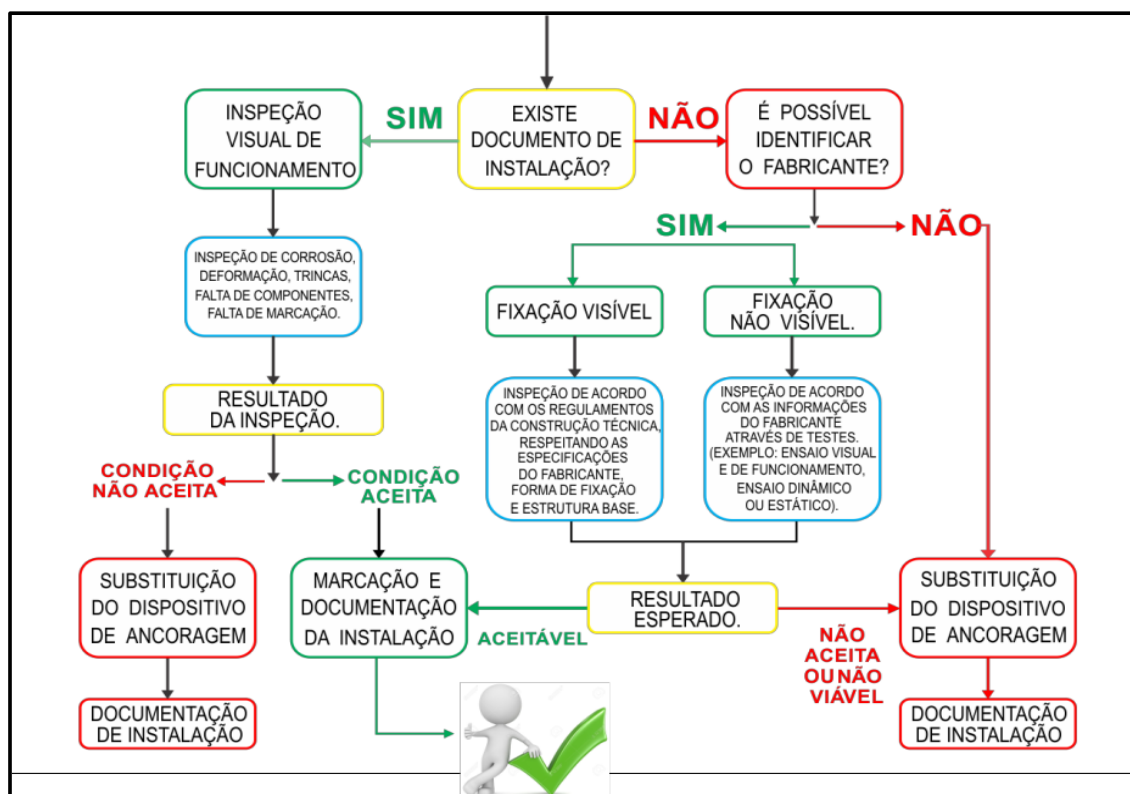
EXISTE DOCUMENTO DE INSTALAÇÃO?

SIM

INSPEÇÃO VISUAL DE FUNCIONAMENTO

INSPEÇÃO DE CORROSÃO, DEFORMAÇÃO, TRINCAS, FALTA DE COMPONENTES, FALTA DE MARCAÇÃO.

RESULTADO DA INSPEÇÃO.

CONDIÇÃO NÃO ACEITA

CONDIÇÃO ACEITA

SUBSTITUIÇÃO DO DISPOSITIVO DE ANCORAGEM

DOCUMENTAÇÃO DE INSTALAÇÃO

MARCAÇÃO E DOCUMENTAÇÃO DA INSTALAÇÃO

NÃO

É POSSÍVEL IDENTIFICAR O FABRICANTE?

SIM

NÃO

FIXAÇÃO VISÍVEL

FIXAÇÃO NÃO VISÍVEL.

INSPEÇÃO DE ACORDO COM OS REGULAMENTOS DA CONSTRUÇÃO TÉCNICA, RESPEITANDO AS ESPECIFICAÇÕES DO FABRICANTE, FORMA DE FIXAÇÃO E ESTRUTURA BASE.

INSPEÇÃO DE ACORDO COM AS INFORMAÇÕES DO FABRICANTE ATRAVÉS DE TESTES. (EXEMPLO: ENSAIO VISUAL E DE FUNCIONAMENTO, ENSAIO DINÂMICO OU ESTÁTICO).

RESULTADO ESPERADO.

ACEITÁVEL

NÃO ACEITA OU NÃO VIÁVEL

SUBSTITUIÇÃO DO DISPOSITIVO DE ANCORAGEM

DOCUMENTAÇÃO DE INSTALAÇÃO